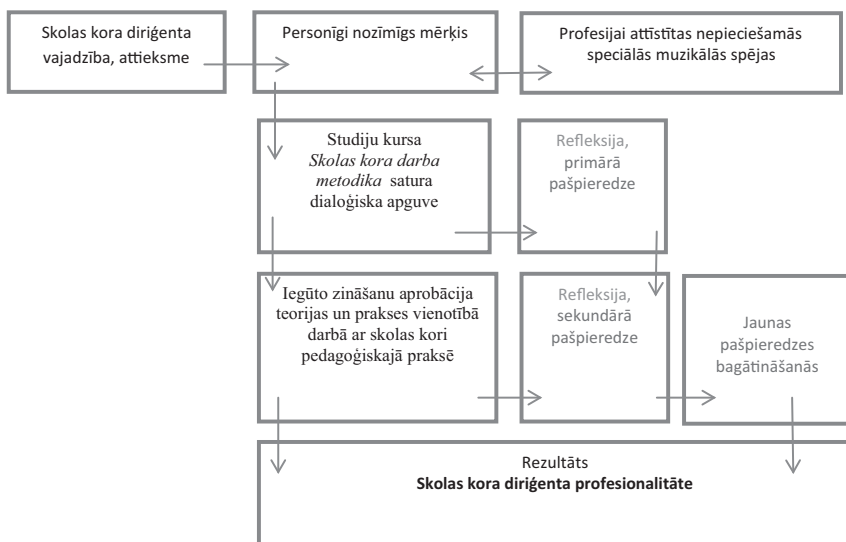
Skolas kora diriģenta vajadzība, attieksme

Personīgi nozīmīgs mērķis

Profesijai attīstītas nepieciešamās speciālās muzikālās spējas

Studiju kursa *Skolas kora darba metodika* satura dialoģiska apguve

Refleksija, primārā pašpieredze

Iegūto zināšanu aprobācija teorijas un prakses vienotībā darbā ar skolas kori pedagoģiskajā praksē

Refleksija, sekundārā pašpieredze

Jaunas pašpieredzes bagātināšanās

Rezultāts
**Skolas kora diriģenta profesionalitāte**